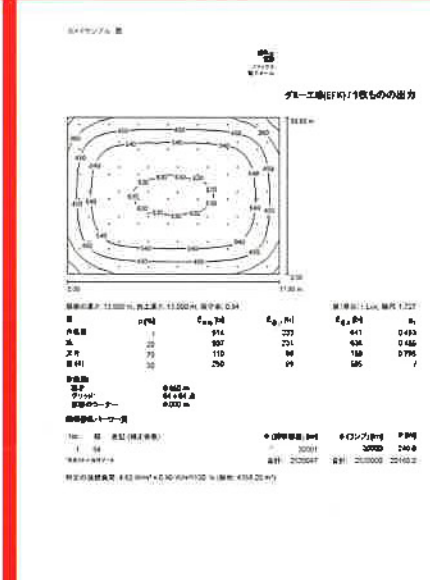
カメイサンプル 图

グエー工场(EFK) / 1枚ものの出力

10.00 m

0.00

0.00

11.00 m

360 400 400 400 400 400 360
400 460 500 540 540 500 460 400
500 540 580 620 620 580 540
540 580 620 640 640 620 580 540
540 580 620 640 640 620 580 540
500 540 580 620 620 580 540 500
400 460 500 540 540 500 460 400
360 400 400 400 400 400 360

基準面の高さ: 12.000 m, 床上高さ: 13.000 m, 保守率: 0.84

値 (単位): Lux, 均齐度: 1.727

| 面 | ρ [%] | $E_{av}$ [lx] | $E_{min}$ [lx] | $E_{max}$ [lx] | $u_0$ |
|---|---|---|---|---|---|
| 作業面 | / | 514 | 333 | 641 | 0.453 |
| 床 | 20 | 937 | 231 | 636 | 0.486 |
| 天井 | 70 | 110 | 90 | 150 | 0.795 |
| 壁 (4) | 30 | 290 | 99 | 595 | / |

作業面
高さ: 0.850 m
グリッド: 64 x 64 点
境界のゾーン: 0.000 m

器具配置リーサー表

| No. | 数 | 名前 (補正係数) | Φ (照明器具) [lm] | Φ (ランプ) [lm] | P [W] |
|---|---|---|---|---|---|
| 1 | 64 | | 32001 | 32000 | 240.0 |
| | | | 合計: 2020067 | 合計: 2020000 | 15360.0 |

単位面積あたり電力: 8.62 W/m² = 0.90 W/m²/100 lx (面積: 4356.20 m²)